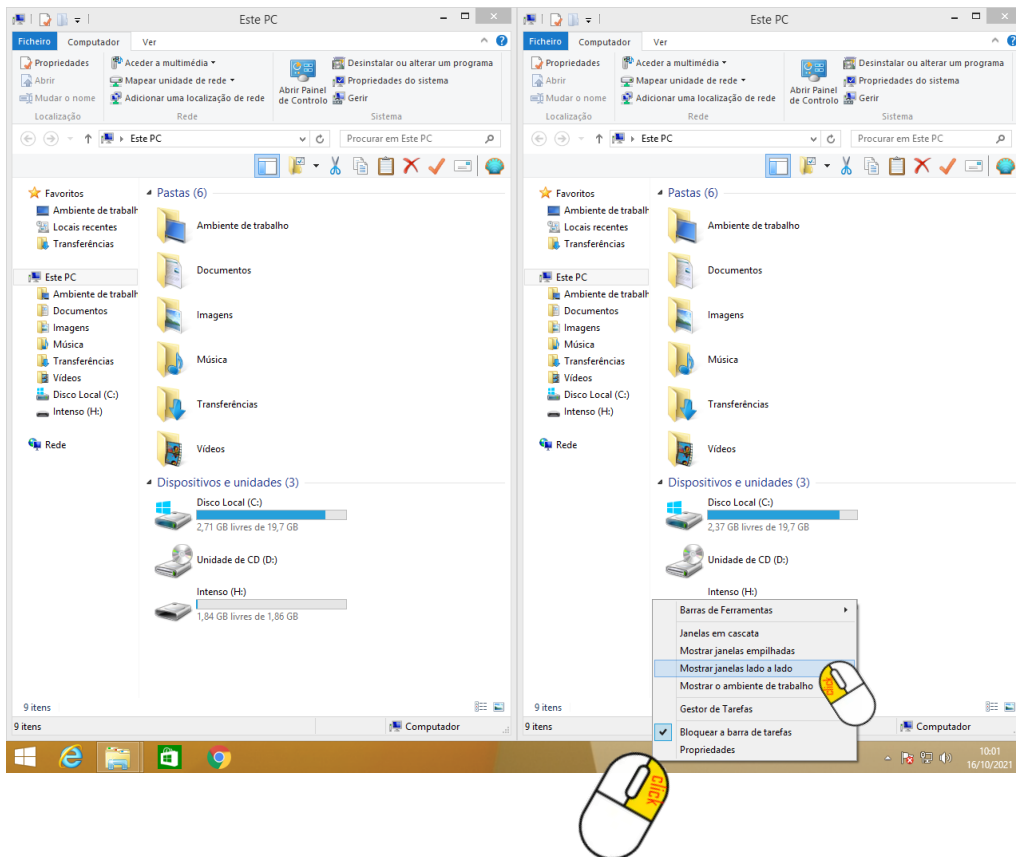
Este PC

Ficheiro Computador Ver

Propriedades
Abrir
Mudar o nome
Localização

Aceder a multimédia
Mapear unidade de rede
Adicionar uma localização de rede
Rede

Abrir Painel de Controlo
Desinstalar ou alterar um programa
Propriedades do sistema
Gerir
Sistema

Este PC
Procurar em Este PC

Favoritos
Ambiente de trabalh
Locais recentes
Transferências

Este PC
Ambiente de trabalh
Documentos
Imagens
Música
Transferências
Vídeos
Disco Local (C:)
Intenso (H:)

Rede

Pastas (6)
Ambiente de trabalho
Documentos
Imagens
Música
Transferências
Vídeos

Dispositivos e unidades (3)
Disco Local (C:)
2,71 GB livres de 19,7 GB
Unidade de CD (D:)
Intenso (H:)
1,84 GB livres de 1,86 GB

9 itens
9 itens
Computador

Este PC

Ficheiro Computador Ver

Propriedades
Abrir
Mudar o nome
Localização

Aceder a multimédia
Mapear unidade de rede
Adicionar uma localização de rede
Rede

Abrir Painel de Controlo
Desinstalar ou alterar um programa
Propriedades do sistema
Gerir
Sistema

Este PC
Procurar em Este PC

Favoritos
Ambiente de trabalh
Locais recentes
Transferências

Este PC
Ambiente de trabalh
Documentos
Imagens
Música
Transferências
Vídeos
Disco Local (C:)
Intenso (H:)

Rede

Pastas (6)
Ambiente de trabalho
Documentos
Imagens
Música
Transferências
Vídeos

Dispositivos e unidades (3)
Disco Local (C:)
2,37 GB livres de 19,7 GB
Unidade de CD (D:)
Intenso (H:)

Barras de Ferramentas
Janelas em cascata
Mostrar janelas empilhadas
Mostrar janelas lado a lado
Mostrar o ambiente de trabalho
Gestor de Tarefas
Bloquear a barra de tarefas
Propriedades

9 itens
9 itens
Computador

10:01
16/10/2021

click
click